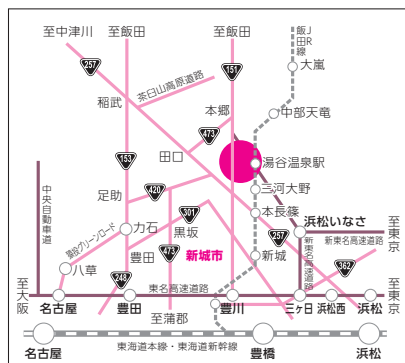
至中津川
至飯田
至飯田
飯田線
JR
大嵐
257
151
茶臼山高原道路
稲武
中部天竜
本郷
473
田口
湯谷温泉駅
153
三河大野
中央自動車道
足助
420
本長篠
301
浜松いなさ
至東京
猿投グリーンロード
力石
黒坂
257
新東名高速道路
473
新城市
豊田
新城
新東名高速道路
362
八草
東名高速道路
248
至大阪
名古屋
豊田
豊川
三ヶ日
浜松西
浜松
至蒲郡
至東京
東海道本線・東海道新幹線
名古屋
豊橋
浜松